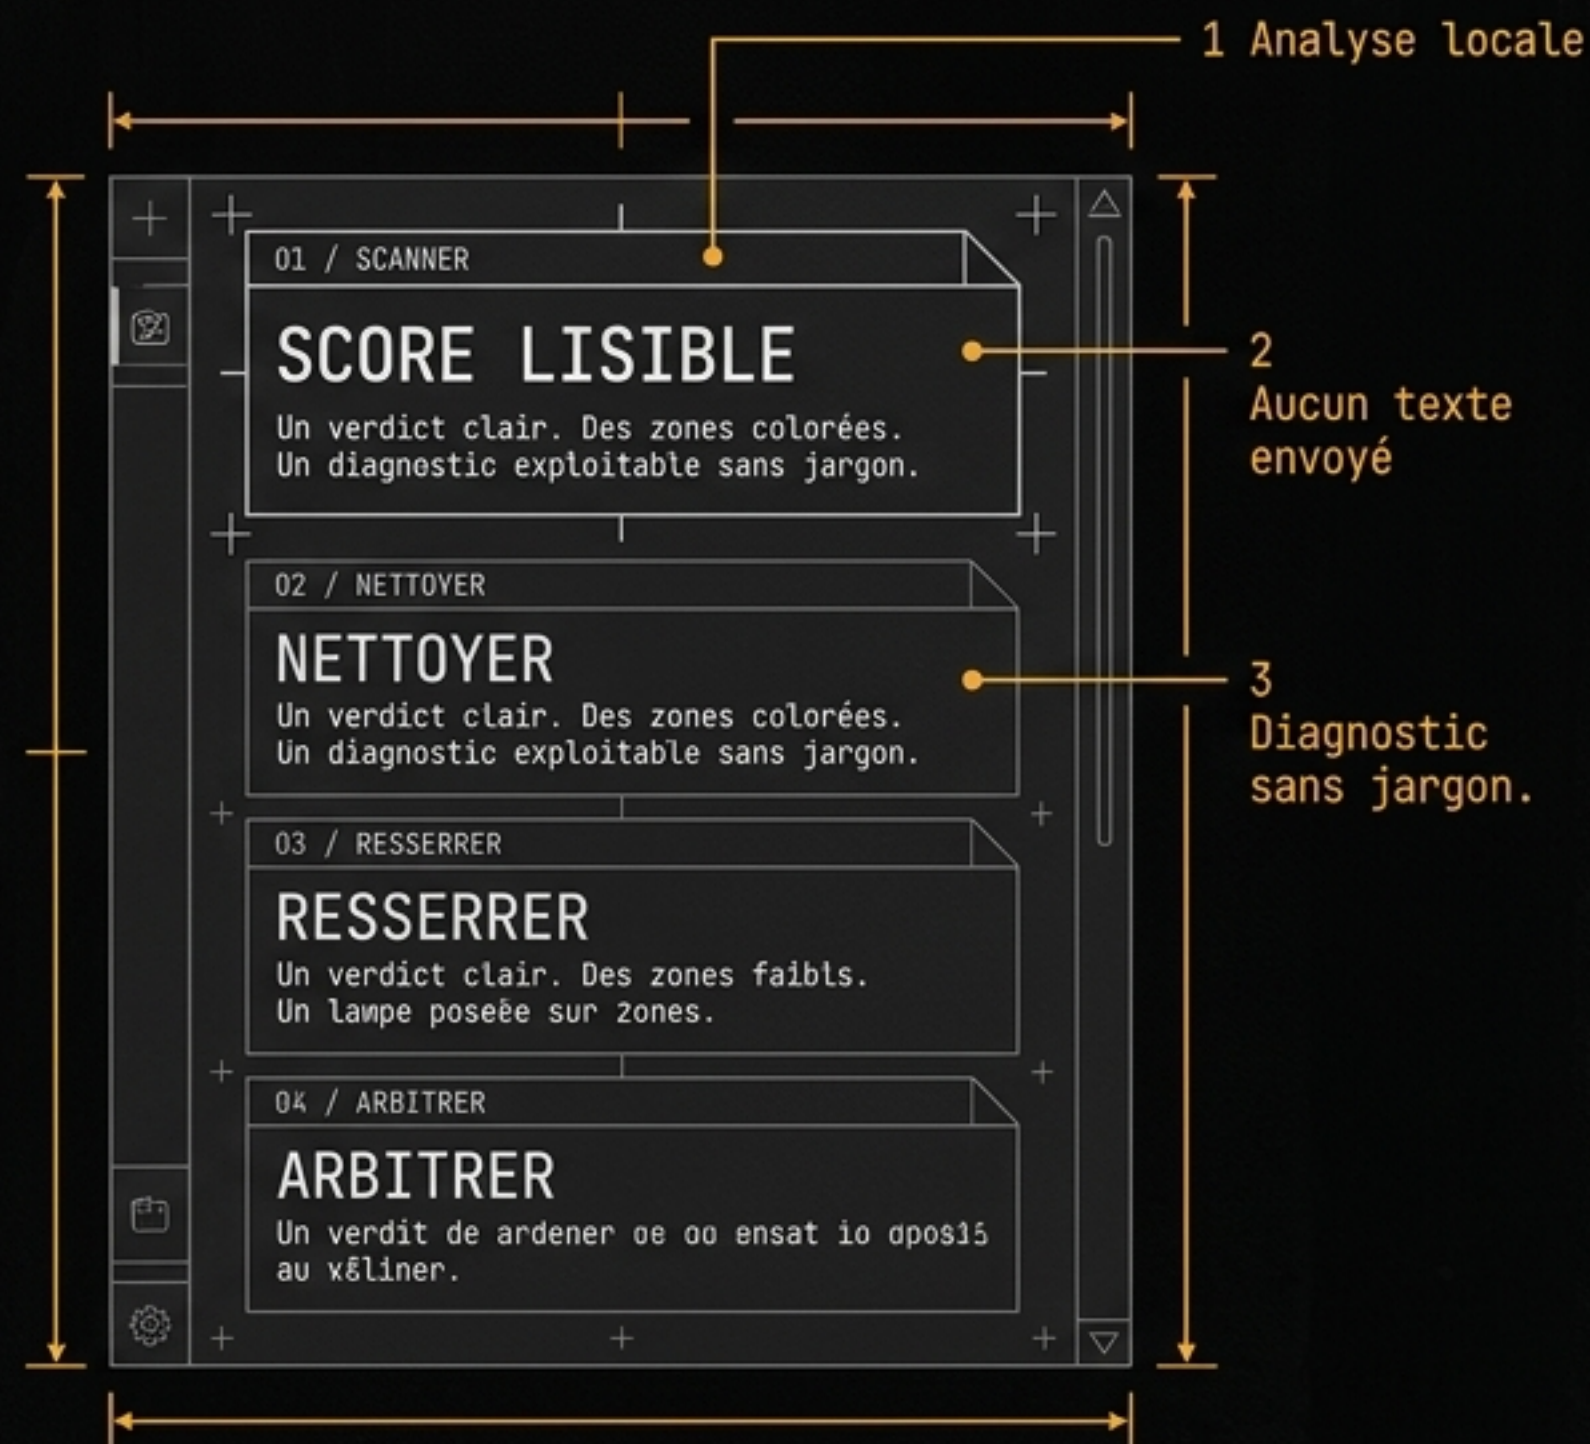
1 Analyse locale

01 / SCANNER

SCORE LISIBLE

Un verdict clair. Des zones colorées.
Un diagnostic exploitable sans jargon.

2
Aucun texte envoyé

02 / NETTOYER

NETTOYER

Un verdict clair. Des zones colorées.
Un diagnostic exploitable sans jargon.

3
Diagnostic sans jargon.

03 / RESSERRER

RESSERRER

Un verdict clair. Des zones faibls.
Un lampe poseée sur zones.

04 / ARBITRER

ARBITRER

Un verdit de ardener oe oo ensat io aposis au xëliner.